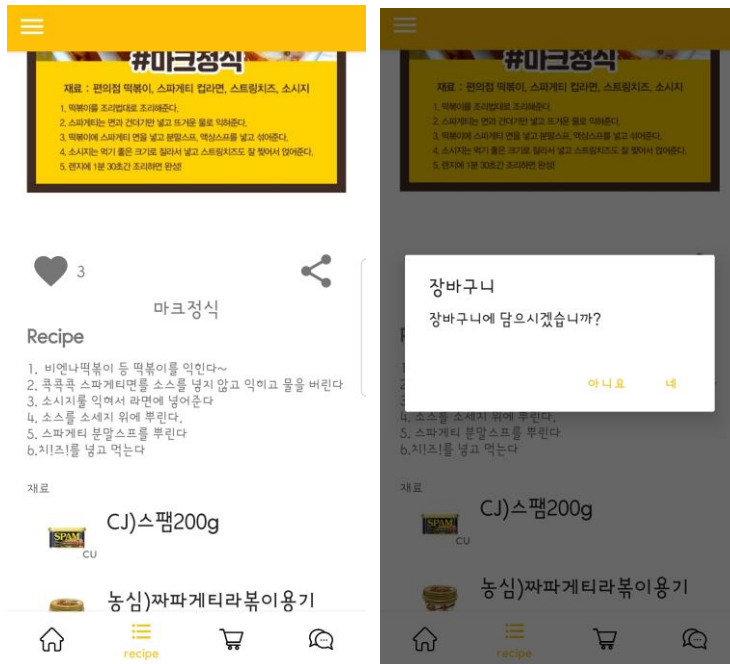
#마크정식

재료 : 편의점 떡볶이, 스파게티 컵라면, 스트링치즈, 소시지

1. 떡볶이를 조리법대로 조리해준다.
2. 스파게티는 면과 건더기만 넣고 뜨거운 물로 익혀준다.
3. 떡볶이에 스파게티 면을 넣고 분말스프, 액상스프를 넣고 섞어준다.
4. 소시지는 먹기 좋은 크기로 잘라서 넣고 스트링치즈도 잘 찢어서 얹어준다.
5. 렌지에 1분 30초간 조리하면 완성!

3

마크정식

Recipe

1. 비엔나떡볶이 등 떡볶이를 익힌다~
2. 콕콕콕 스파게티면를 소스를 넣지 않고 익히고 물을 버린다
3. 소시지를 익혀서 라면에 넣어준다
4. 소스를 소세지 위에 뿌린다.
5. 스파게티 분말스프를 뿌린다
6.치!즈!를 넣고 먹는다

재료

SPAM CU CJ)스팸200g

농심)짜파게티라볶이용기

recipe

#마크정식

재료 : 편의점 떡볶이, 스파게티 컵라면, 스트링치즈, 소시지

1. 떡볶이를 조리법대로 조리해준다.
2. 스파게티는 면과 건더기만 넣고 뜨거운 물로 익혀준다.
3. 떡볶이에 스파게티 면을 넣고 분말스프, 액상스프를 넣고 섞어준다.
4. 소시지는 먹기 좋은 크기로 잘라서 넣고 스트링치즈도 잘 찢어서 얹어준다.
5. 렌지에 1분 30초간 조리하면 완성!

장바구니

장바구니에 담으시겠습니까?

아니요 네

4. 소스를 소세지 위에 뿌린다.
5. 스파게티 분말스프를 뿌린다
6.치!즈!를 넣고 먹는다

재료

SPAM CU CJ)스팸200g

농심)짜파게티라볶이용기

recipe